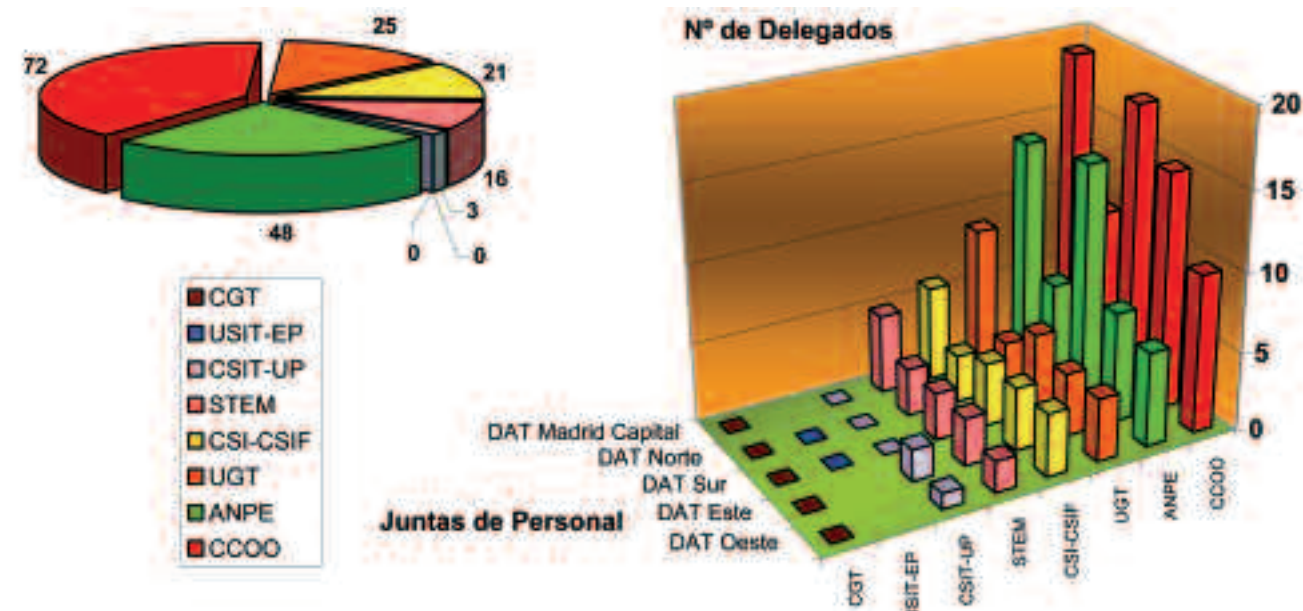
25
72
21
16
3
48
0
0

CGT
USIT-EP
CSIT-UP
STEM
CSI-CSIF
UGT
ANPE
CCOO

Nº de Delegados
20
15
10
5
0
DAT Madrid Capital
DAT Norte
DAT Sur
DAT Este
DAT Oeste
Juntas de Personal
CGT
SIT-EP
CSIT-UP
STEM
CSI-CSIF
UGT
ANPE
CCOO